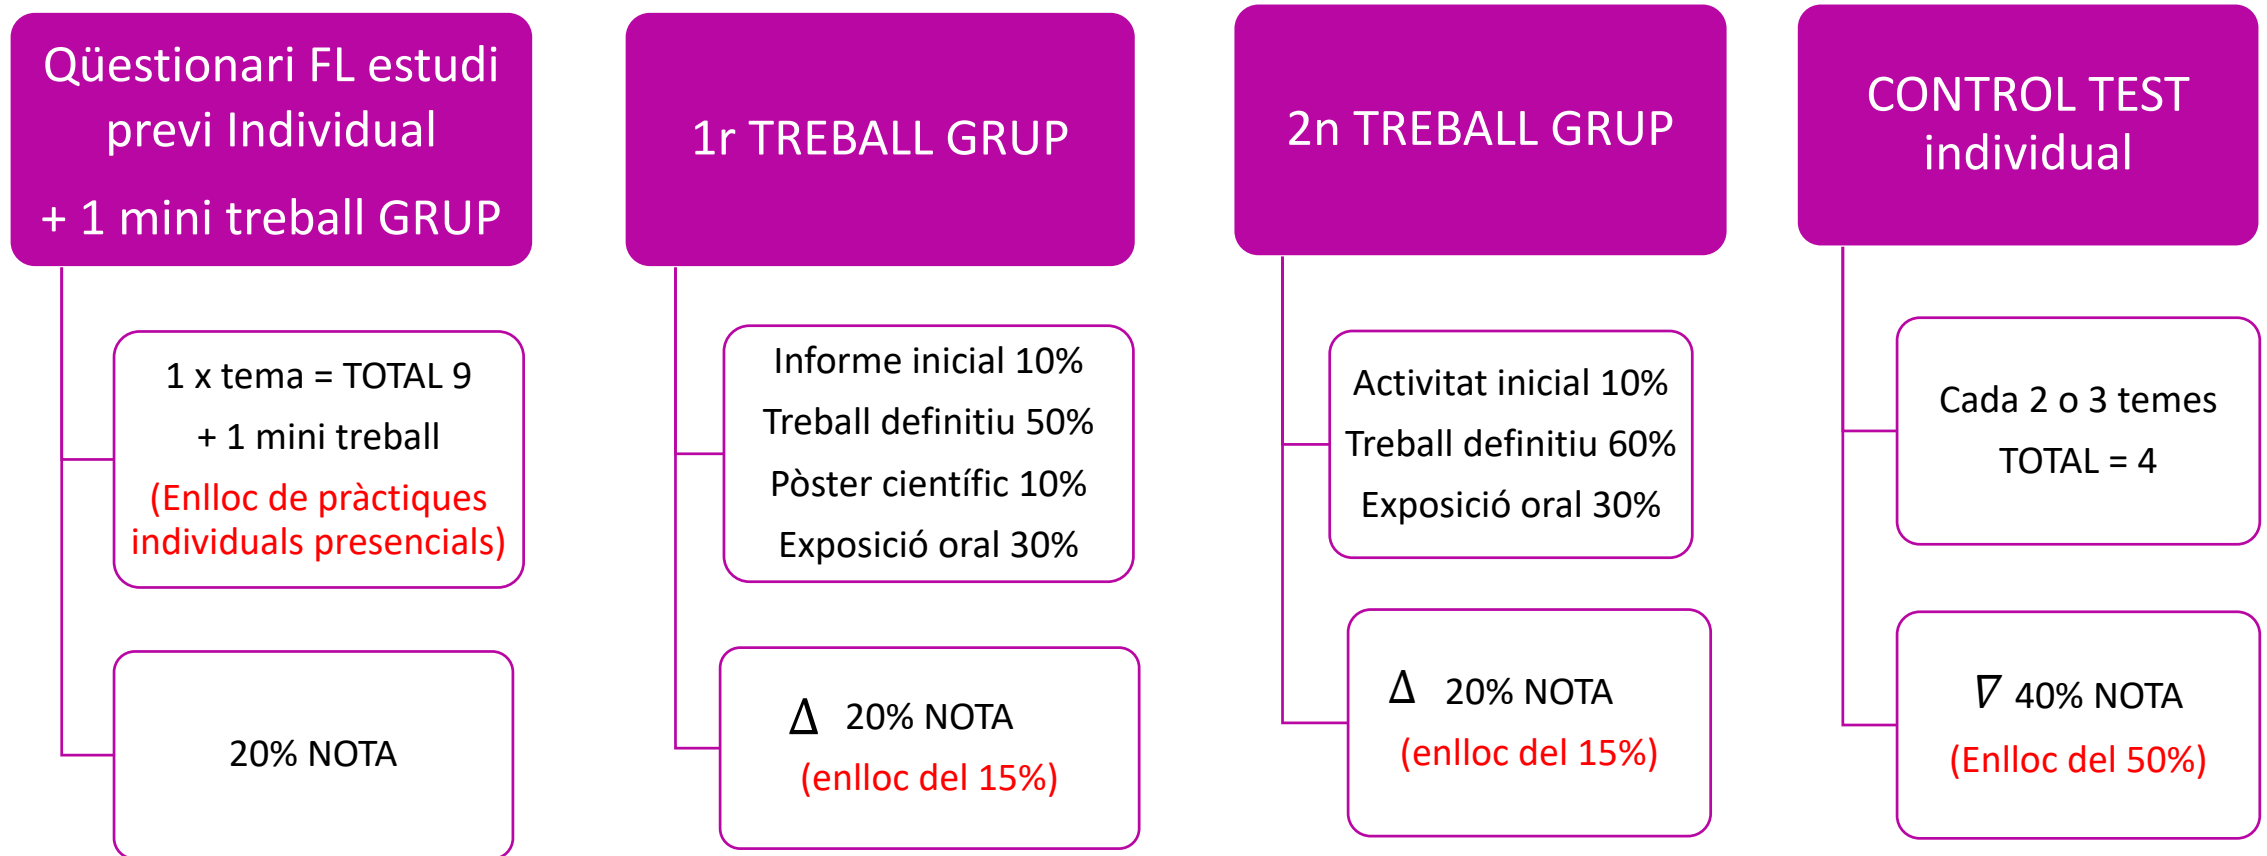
Qüestionari FL estudi previ Individual

+ 1 mini treball GRUP

1 x tema = TOTAL 9

+ 1 mini treball

(Enlloc de pràctiques individuals presencials)

20% NOTA

1r TREBALL GRUP

Informe inicial 10%

Treball definitiu 50%

Pòster científic 10%

Exposició oral 30%

$\Delta$ 20% NOTA

(enlloc del 15%)

2n TREBALL GRUP

Activitat inicial 10%

Treball definitiu 60%

Exposició oral 30%

$\Delta$ 20% NOTA

(enlloc del 15%)

CONTROL TEST individual

Cada 2 o 3 temes

TOTAL = 4

$\nabla$ 40% NOTA

(Enlloc del 50%)